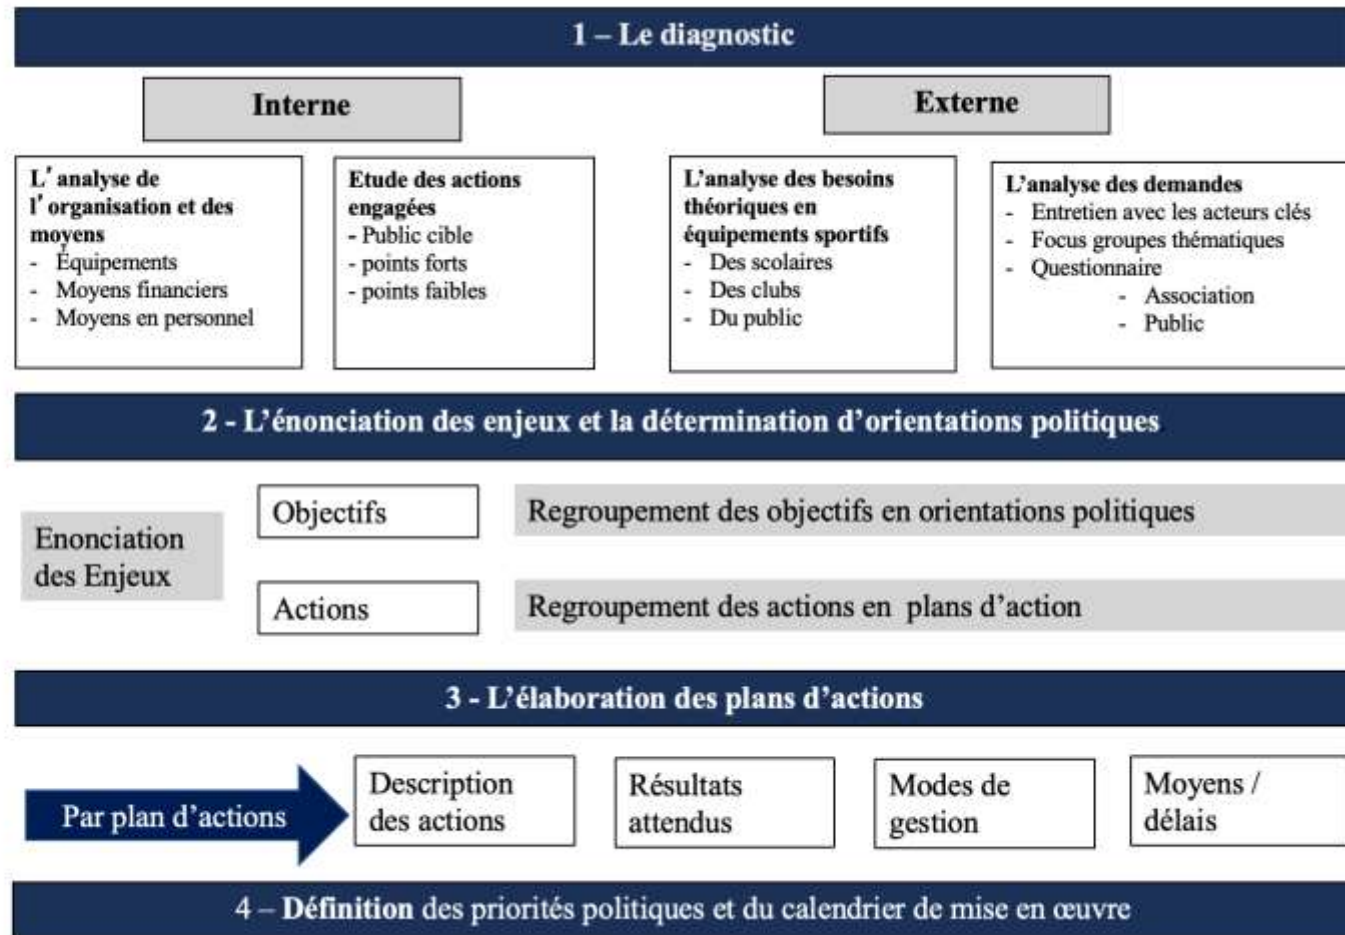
1 – Le diagnostic

Interne

Externe

L' analyse de l' organisation et des moyens
- Equipements
- Moyens financiers
- Moyens en personnel

Etude des actions engagées
- Public cible
- points forts
- points faibles

L'analyse des besoins théoriques en équipements sportifs
- Des scolaires
- Des clubs
- Du public

L'analyse des demandes
- Entretien avec les acteurs clés
- Focus groupes thématiques
- Questionnaire
  - Association
  - Public

2 - L'énonciation des enjeux et la détermination d'orientations politiques

Enonciation des Enjeux

Objectifs

Regroupement des objectifs en orientations politiques

Actions

Regroupement des actions en plans d'action

3 - L'élaboration des plans d'actions

Par plan d'actions

Description des actions

Résultats attendus

Modes de gestion

Moyens / délais

4 – Définition des priorités politiques et du calendrier de mise en œuvre